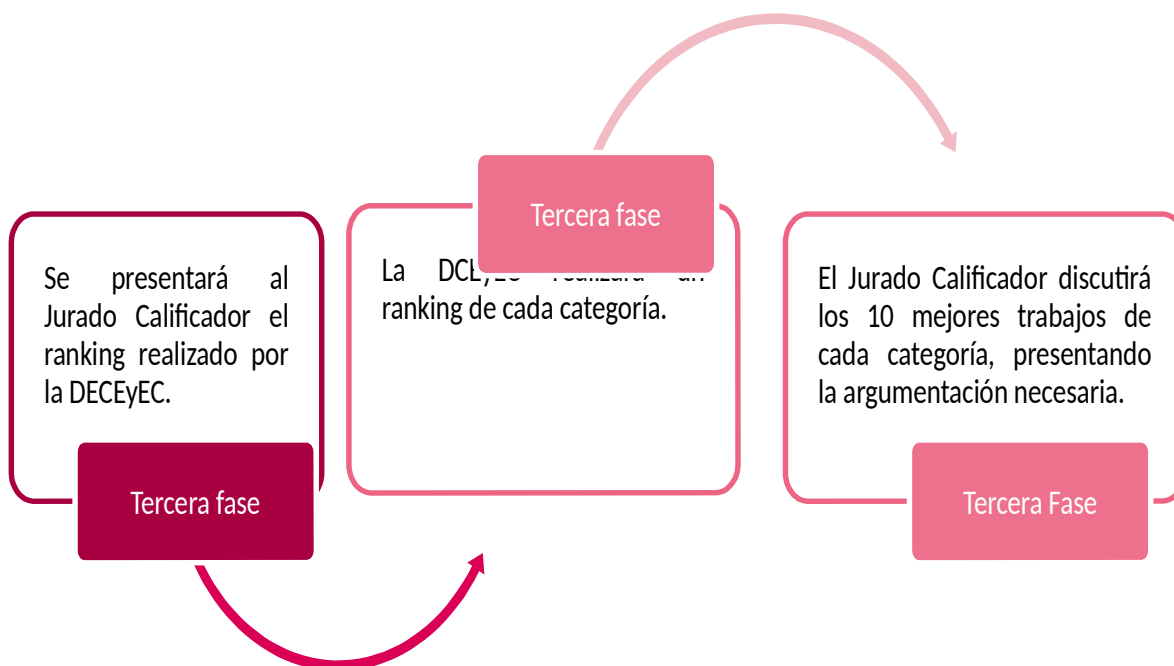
Se presentará al Jurado Calificador el ranking realizado por la DECEyEC.

Tercera fase

Tercera fase

La DCE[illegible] realizará un ranking de cada categoría.

El Jurado Calificador discutirá los 10 mejores trabajos de cada categoría, presentando la argumentación necesaria.

Tercera Fase